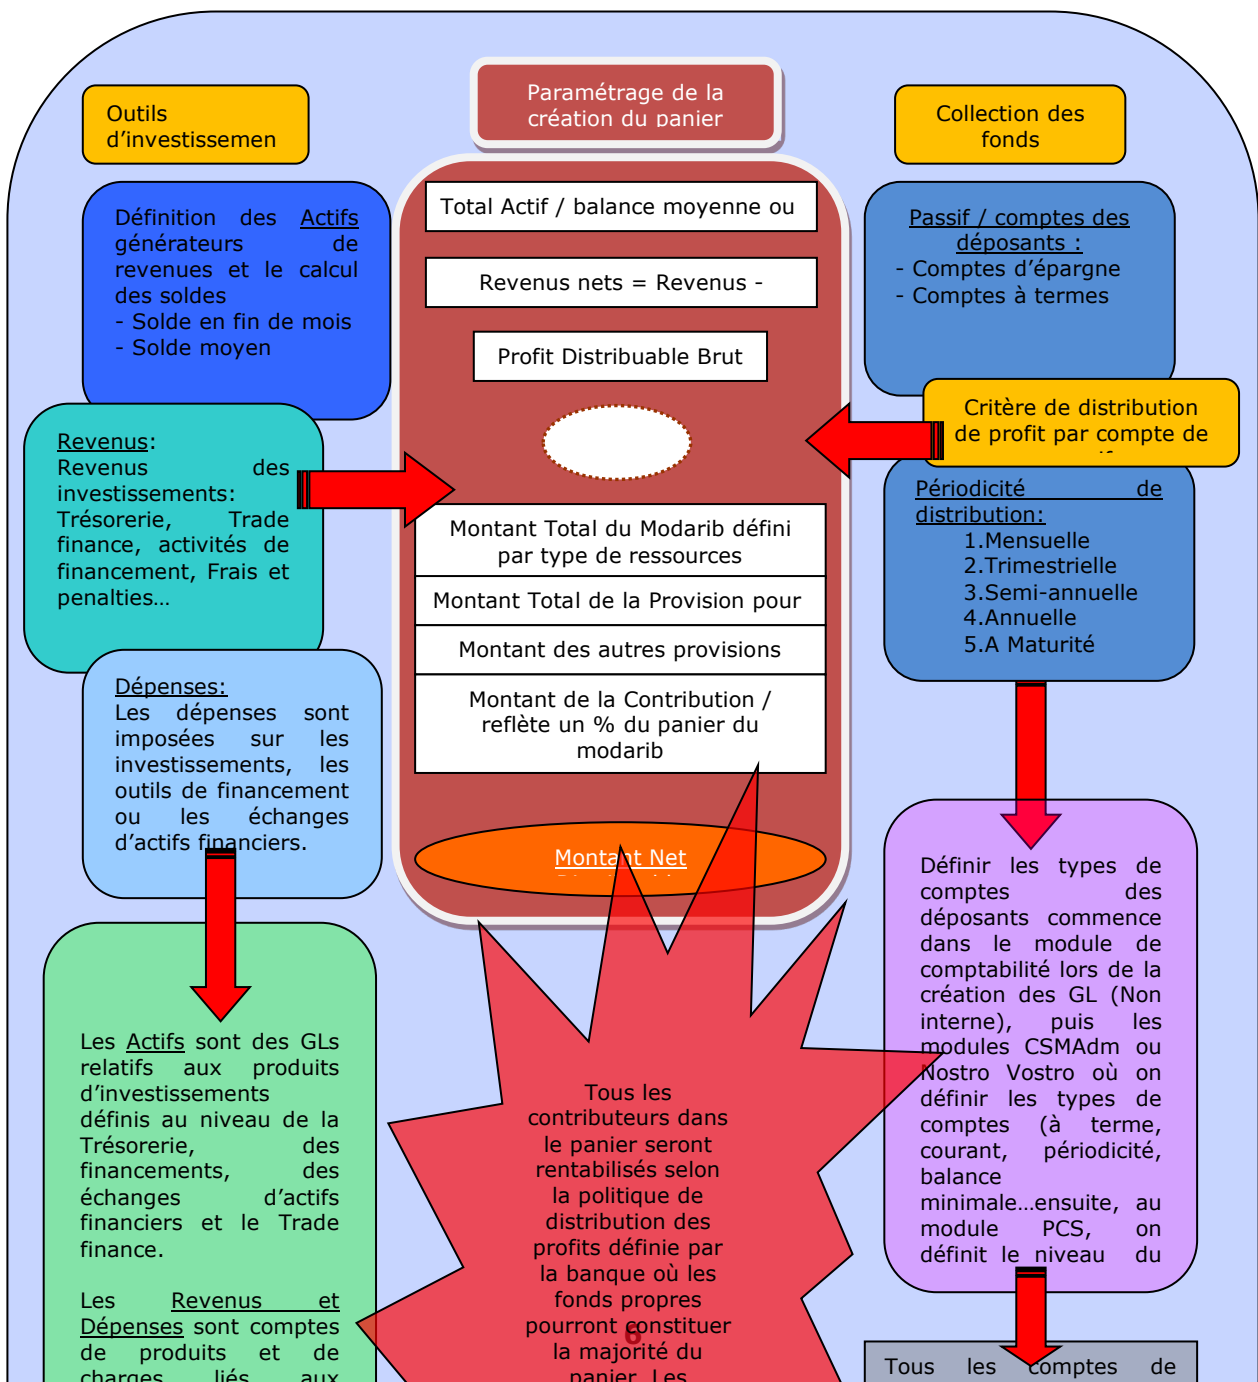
Outils d'investissemen

Paramétrage de la création du panier

Collection des fonds

Définition des Actifs générateurs de revenues et le calcul des soldes
- Solde en fin de mois
- Solde moyen

Total Actif / balance moyenne ou

Revenus nets = Revenus -

Profit Distribuable Brut

Passif / comptes des déposants :
- Comptes d'épargne
- Comptes à termes

Critère de distribution de profit par compte de

Revenus:
Revenus des investissements: Trésorerie, Trade finance, activités de financement, Frais et penalties…

Périodicité de distribution:
1.Mensuelle
2.Trimestrielle
3.Semi-annuelle
4.Annuelle
5.A Maturité

Montant Total du Modarib défini par type de ressources

Montant Total de la Provision pour

Montant des autres provisions

Montant de la Contribution / reflète un % du panier du modarib

Dépenses:
Les dépenses sont imposées sur les investissements, les outils de financement ou les échanges d'actifs financiers.

Montant Net

Définir les types de comptes des déposants commence dans le module de comptabilité lors de la création des GL (Non interne), puis les modules CSMAdm ou Nostro Vostro où on définir les types de comptes (à terme, courant, périodicité, balance minimale…ensuite, au module PCS, on définit le niveau du

Les Actifs sont des GLs relatifs aux produits d'investissements définis au niveau de la Trésorerie, des financements, des échanges d'actifs financiers et le Trade finance.

Les Revenus et Dépenses sont comptes de produits et de charges liés aux

Tous les contributeurs dans le panier seront rentabilisés selon la politique de distribution des profits définie par la banque où les fonds propres pourront constituer la majorité du panier. Les

6

Tous les comptes de